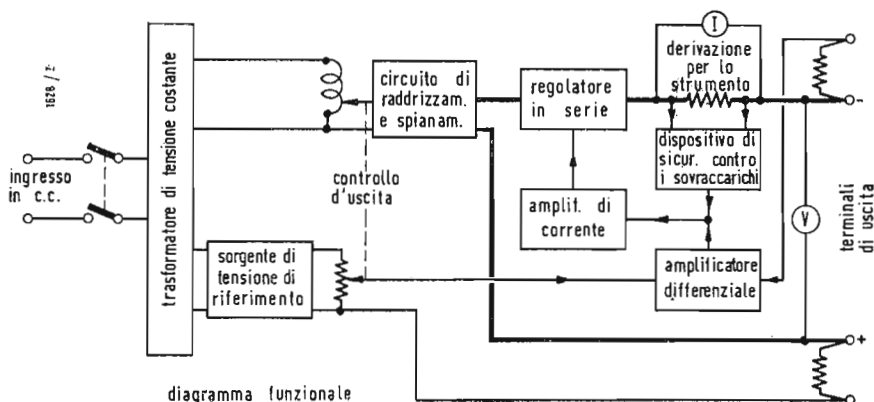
1628 / 2

ingresso in c.c.

trasformatore di tensione costante

circuito di raddrizzam. e spianam.

regolatore in serie

I

derivazione per lo strumento

dispositivo di sicur. contro i sovraccarichi

controllo d'uscita

amplif. di corrente

V

terminali di uscita

-

+

sorgente di tensione di riferimento

amplificatore differenziale

diagramma funzionale